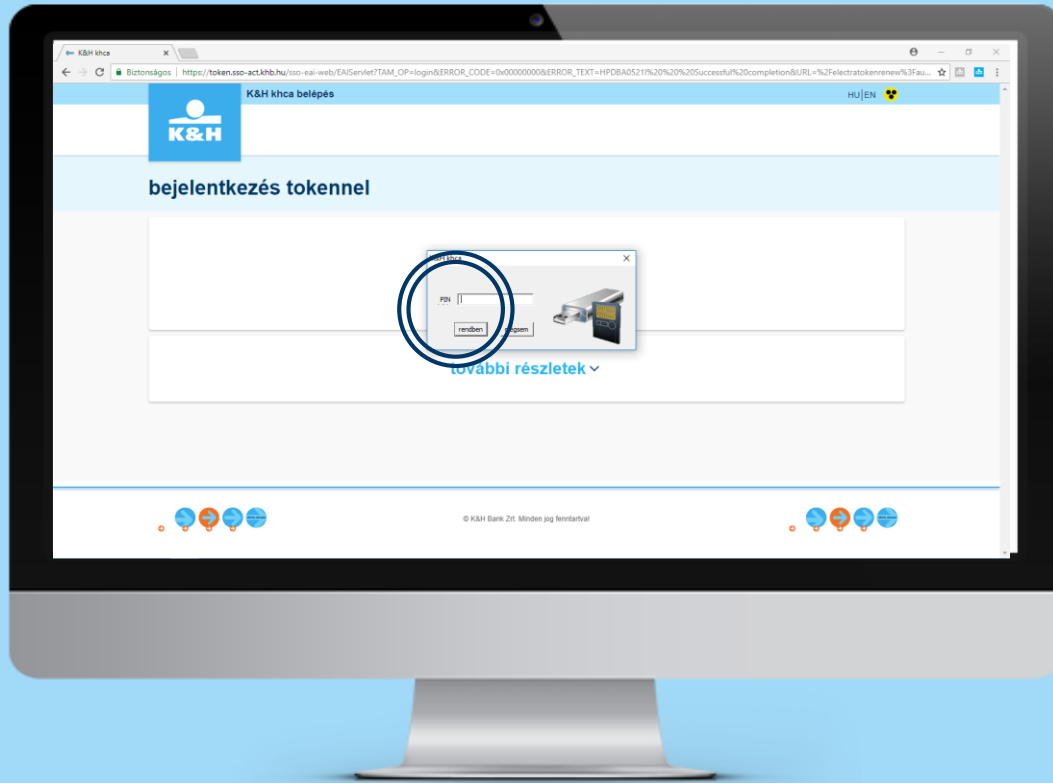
K&H khca

Biztonságos | https://token.sso-act.khb.hu/sso-eai-web/EAIServlet?TAM_OP=login&ERROR_CODE=0x00000000&ERROR_TEXT=HPDBA0521I%20%20%20Successful%20completion&URL=%2Felectratokenrenew%3Fau...

K&H khca belépés

HU | EN

K&H

bejelentkezés tokennel

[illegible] khca

PIN

rendben

mégsem

további részletek

© K&H Bank Zrt. Minden jog fenntartva!